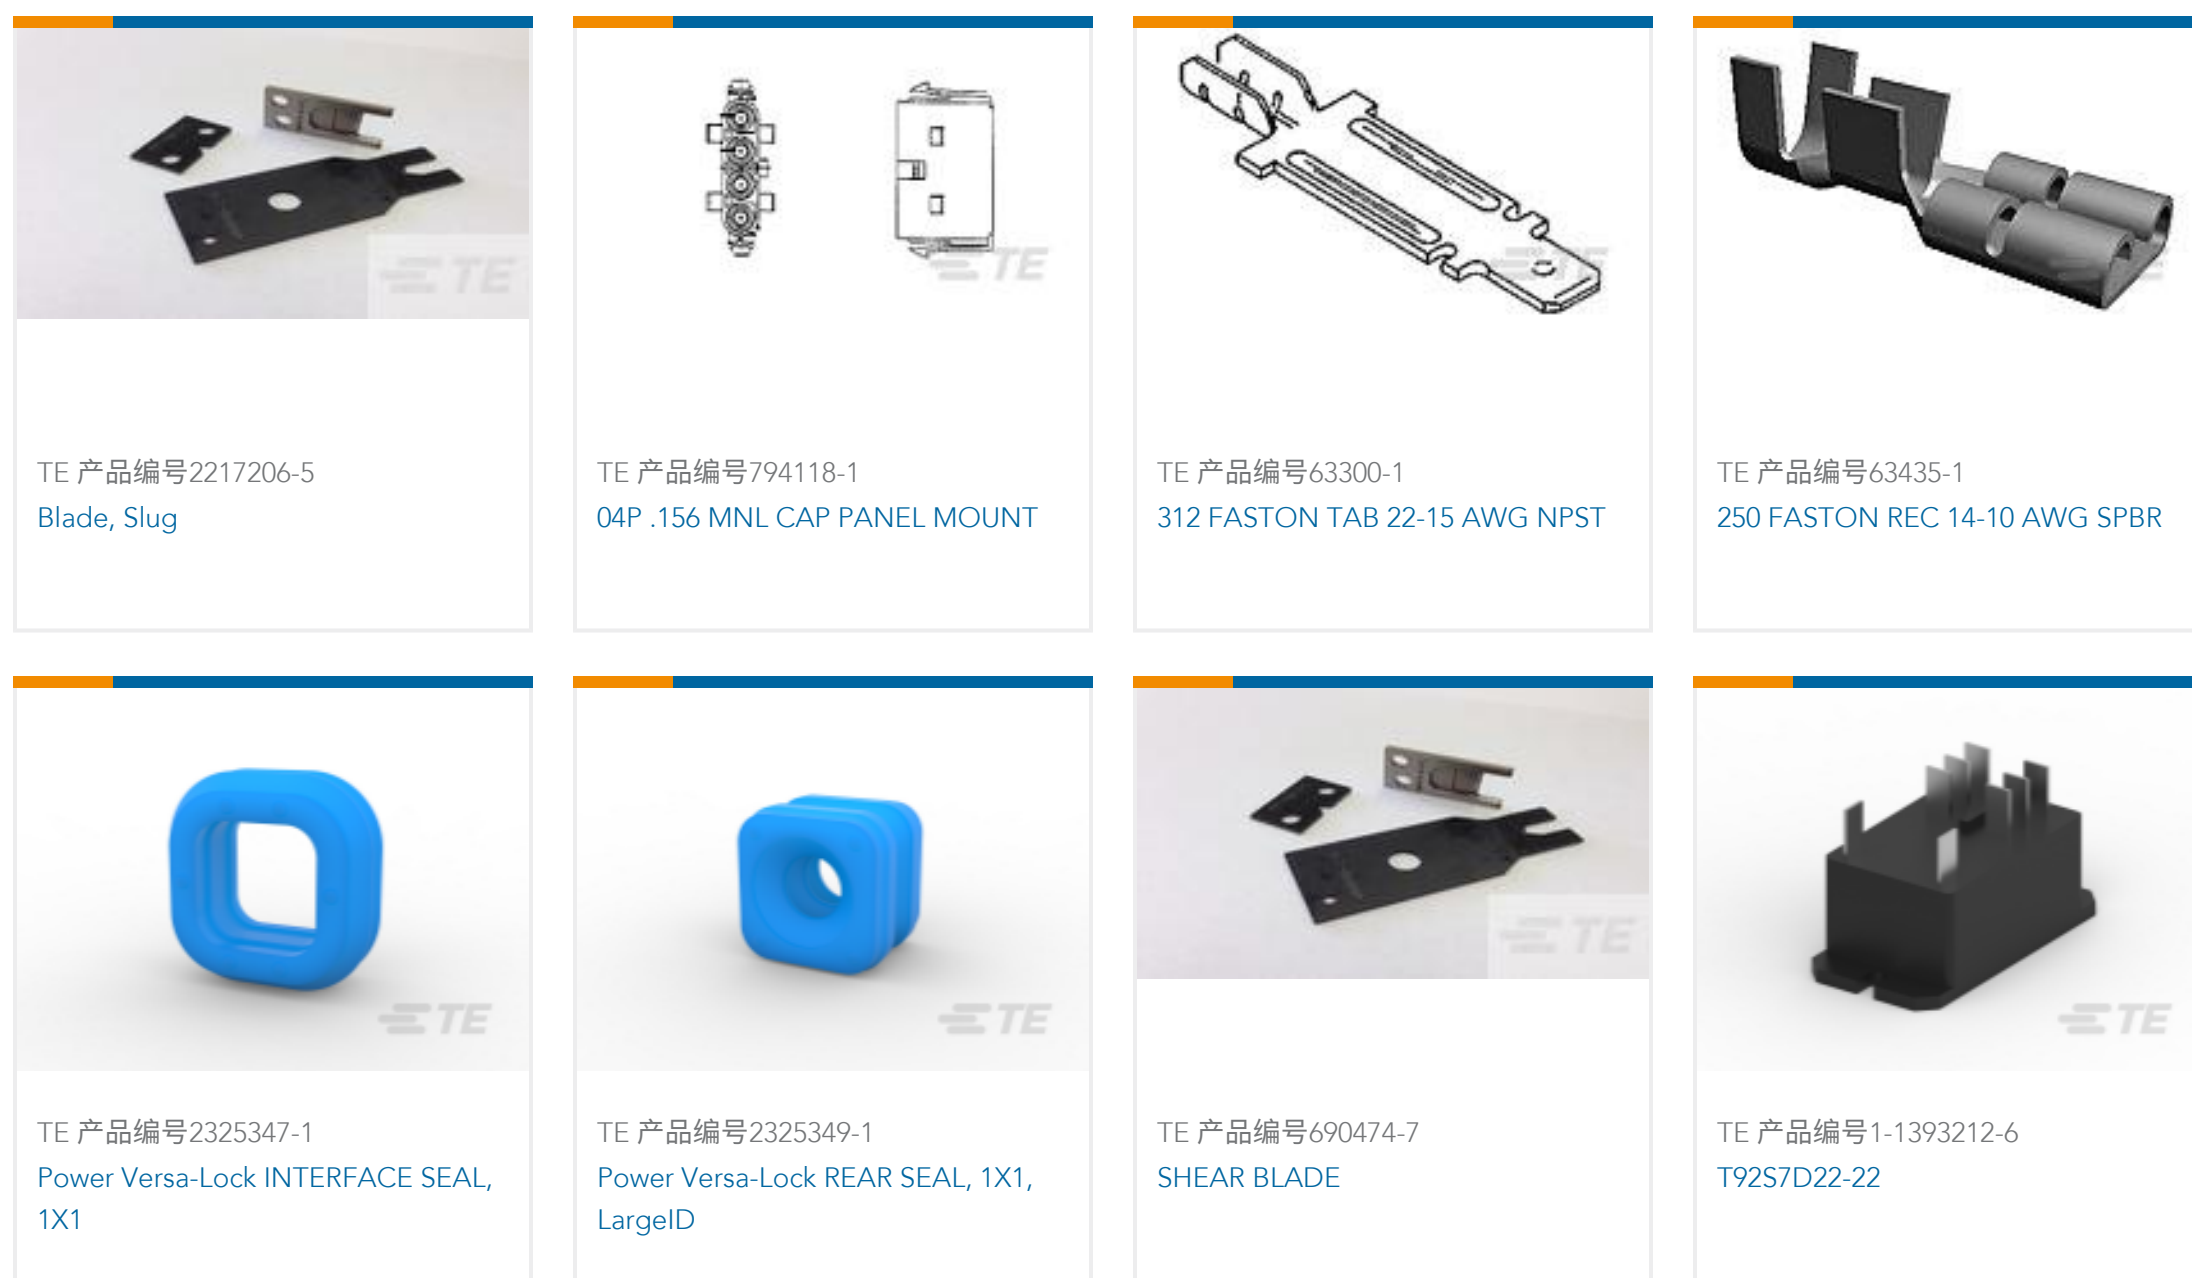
TE

TE 产品编号2217206-5
Blade, Slug

TE

TE 产品编号794118-1
04P .156 MNL CAP PANEL MOUNT

TE

TE 产品编号63300-1
312 FASTON TAB 22-15 AWG NPST

TE 产品编号63435-1
250 FASTON REC 14-10 AWG SPBR

TE

TE 产品编号2325347-1
Power Versa-Lock INTERFACE SEAL, 1X1

TE

TE 产品编号2325349-1
Power Versa-Lock REAR SEAL, 1X1, LargeID

TE

TE 产品编号690474-7
SHEAR BLADE

TE

TE 产品编号1-1393212-6
T92S7D22-22